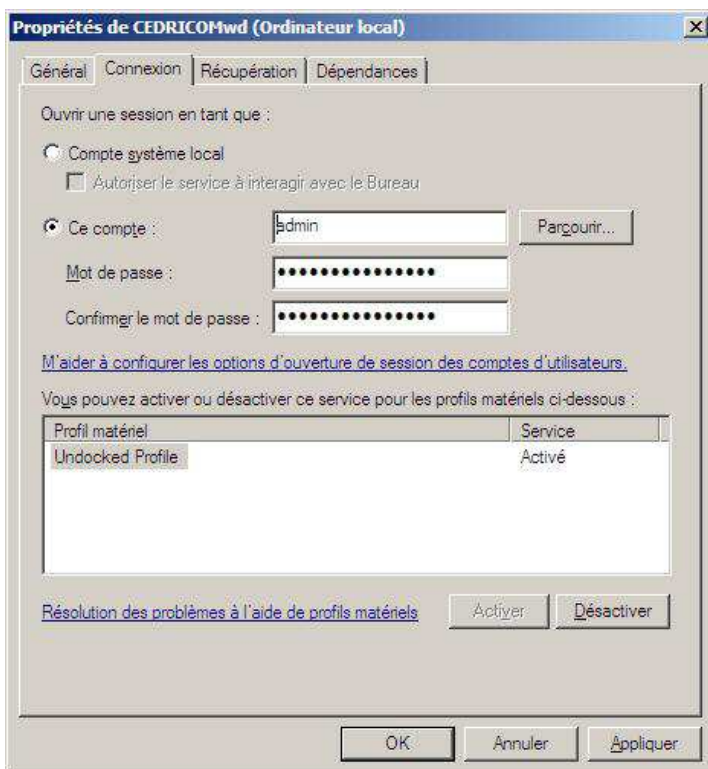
Propriétés de CEDRICOMwd (Ordinateur local)

Général | Connexion | Récupération | Dépendances

Ouvrir une session en tant que :

Compte système local

Autoriser le service à interagir avec le Bureau

Ce compte : admin Parcourir...

Mot de passe : ••••••••••••••••

Confirmer le mot de passe : ••••••••••••••••

M'aider à configurer les options d'ouverture de session des comptes d'utilisateurs.

Vous pouvez activer ou désactiver ce service pour les profils matériels ci-dessous :

| Profil matériel | Service |
|---|---|
| Undocked Profile | Activé |

Résolution des problèmes à l'aide de profils matériels Activer Désactiver

OK Annuler Appliquer